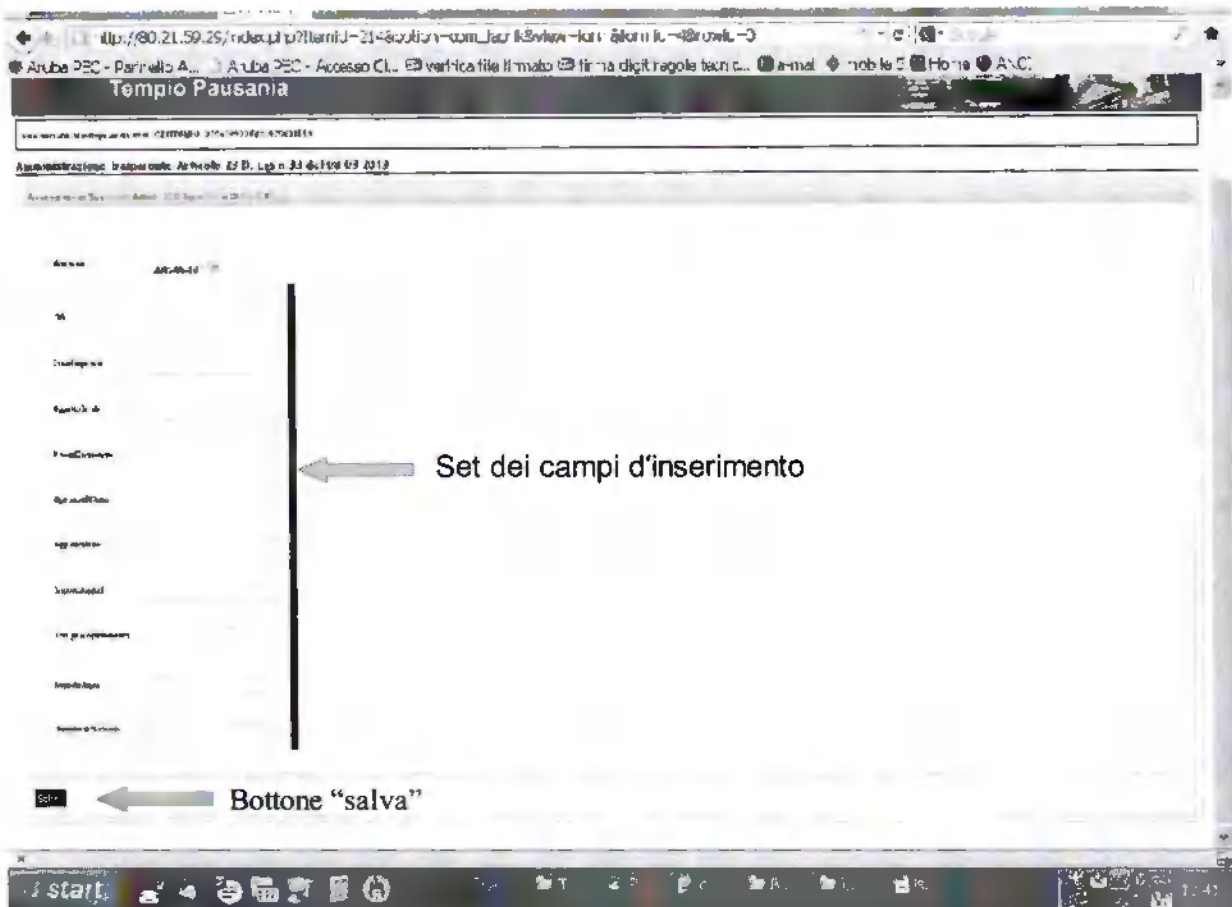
http://80.21.59.29/index.php?Itemid=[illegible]&option=com_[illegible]&view=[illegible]
Aruba PEC - Pannello A... Aruba PEC - Accesso Cl... verifica file firmato firma digit regole tecnic... e-mail mobile 5 Home ANC
Tempio Pausania

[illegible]

Amministrazione trasparente Articolo 23 D. Lgs n. 33 del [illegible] 2013

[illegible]

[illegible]

Set dei campi d'inserimento

Bottone "salva"

start